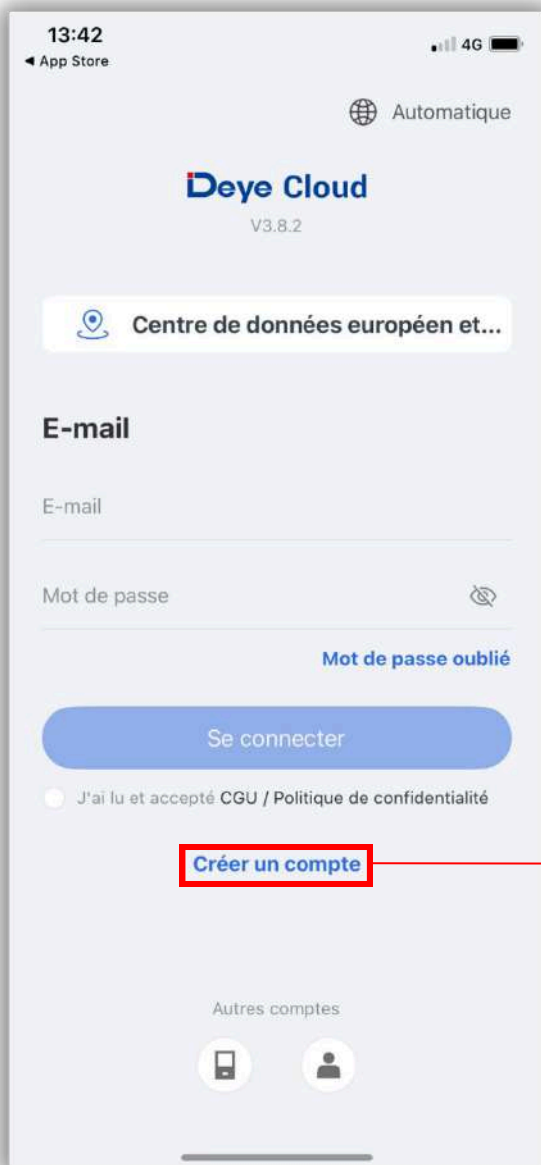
13:42
◀ App Store
4G

Automatique

Deye Cloud
V3.8.2

Centre de données européen et...

E-mail

E-mail

Mot de passe

Mot de passe oublié

Se connecter

J'ai lu et accepté CGU / Politique de confidentialité

Créer un compte

Autres comptes